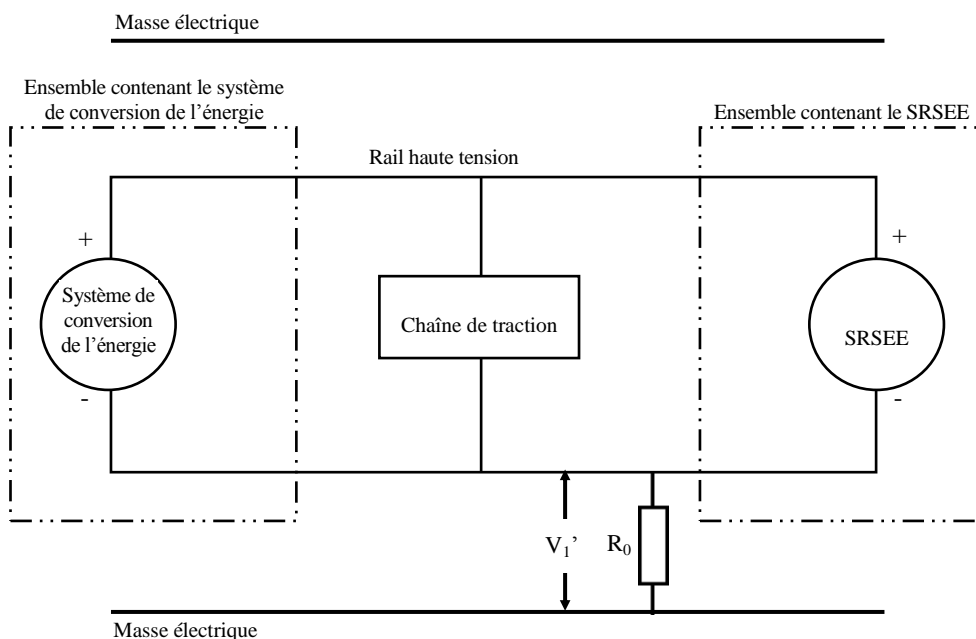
Masse électrique

Ensemble contenant le système de conversion de l'énergie

Ensemble contenant le SRSEE

Rail haute tension

+

Système de conversion de l'énergie

-

Chaîne de traction

+

SRSEE

-

$V_1$'

$R_0$

Masse électrique